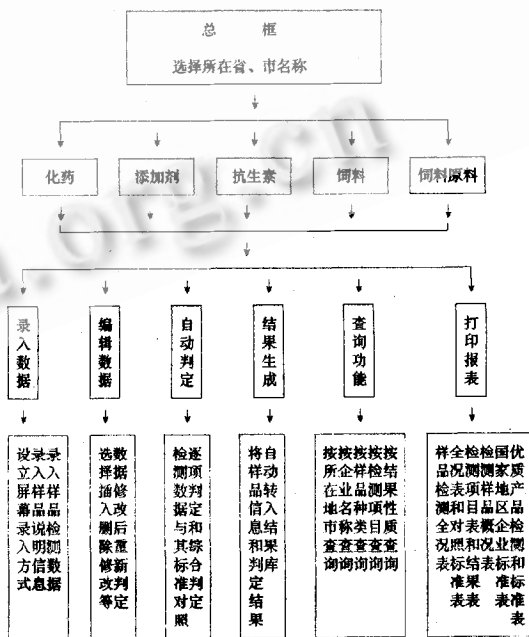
总 框

选择所在省、市名称

化药

添加剂

抗生素

饲料

饲料原料

录入数据

编辑数据

自动判定

结果生成

查询功能

打印报表

设立入入屏样样幕品品录说检入明测方信数式息据

选数择据插修入改删后除重修新改判等定

检逐测项数判据定与和其综标合准判对定照

将自样动品转信入息结和果判库定结果

按按按按按所企样检结在业品测果地名种项性市称类目质查查查查查询询询询询

样全检检国优品况测测家质检表项样地产测和目品区品全对表概企检况照和况业测表标结表标和准果 准标表表 表准表